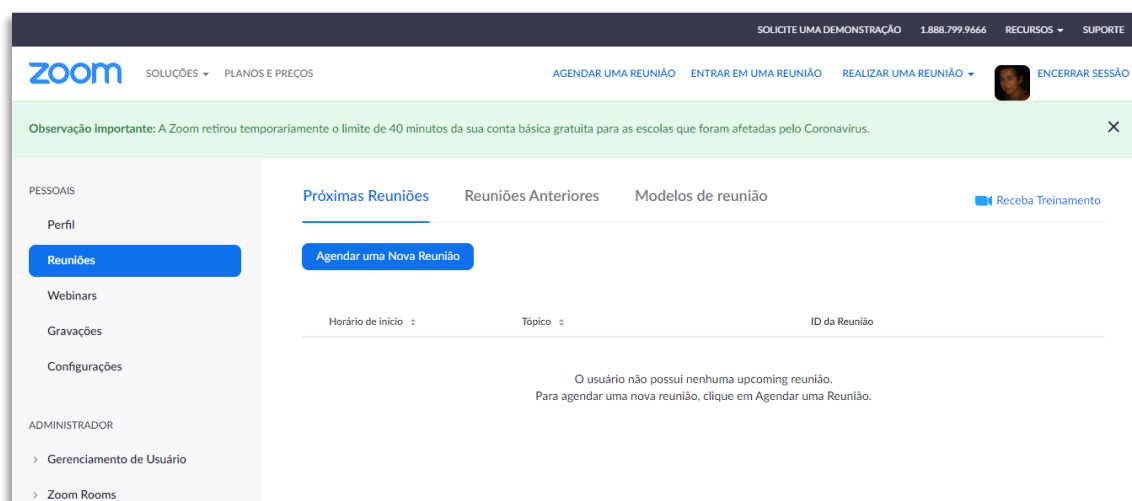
SOLICITE UMA DEMONSTRAÇÃO 1.888.799.9666 RECURSOS ▾ SUPORTE

zoom SOLUÇÕES ▾ PLANOS E PREÇOS AGENDAR UMA REUNIÃO ENTRAR EM UMA REUNIÃO REALIZAR UMA REUNIÃO ▾ ENCERRAR SESSÃO

Observação importante: A Zoom retirou temporariamente o limite de 40 minutos da sua conta básica gratuita para as escolas que foram afetadas pelo Coronavírus.

PESSOAIS

Perfil

Reuniões

Webinars

Gravações

Configurações

ADMINISTRADOR

› Gerenciamento de Usuário

› Zoom Rooms

Próximas Reuniões Reuniões Anteriores Modelos de reunião Receba Treinamento

Agendar uma Nova Reunião

| Horário de início | Tópico | ID da Reunião |
|---|---|---|

O usuário não possui nenhuma upcoming reunião.
Para agendar uma nova reunião, clique em Agendar uma Reunião.